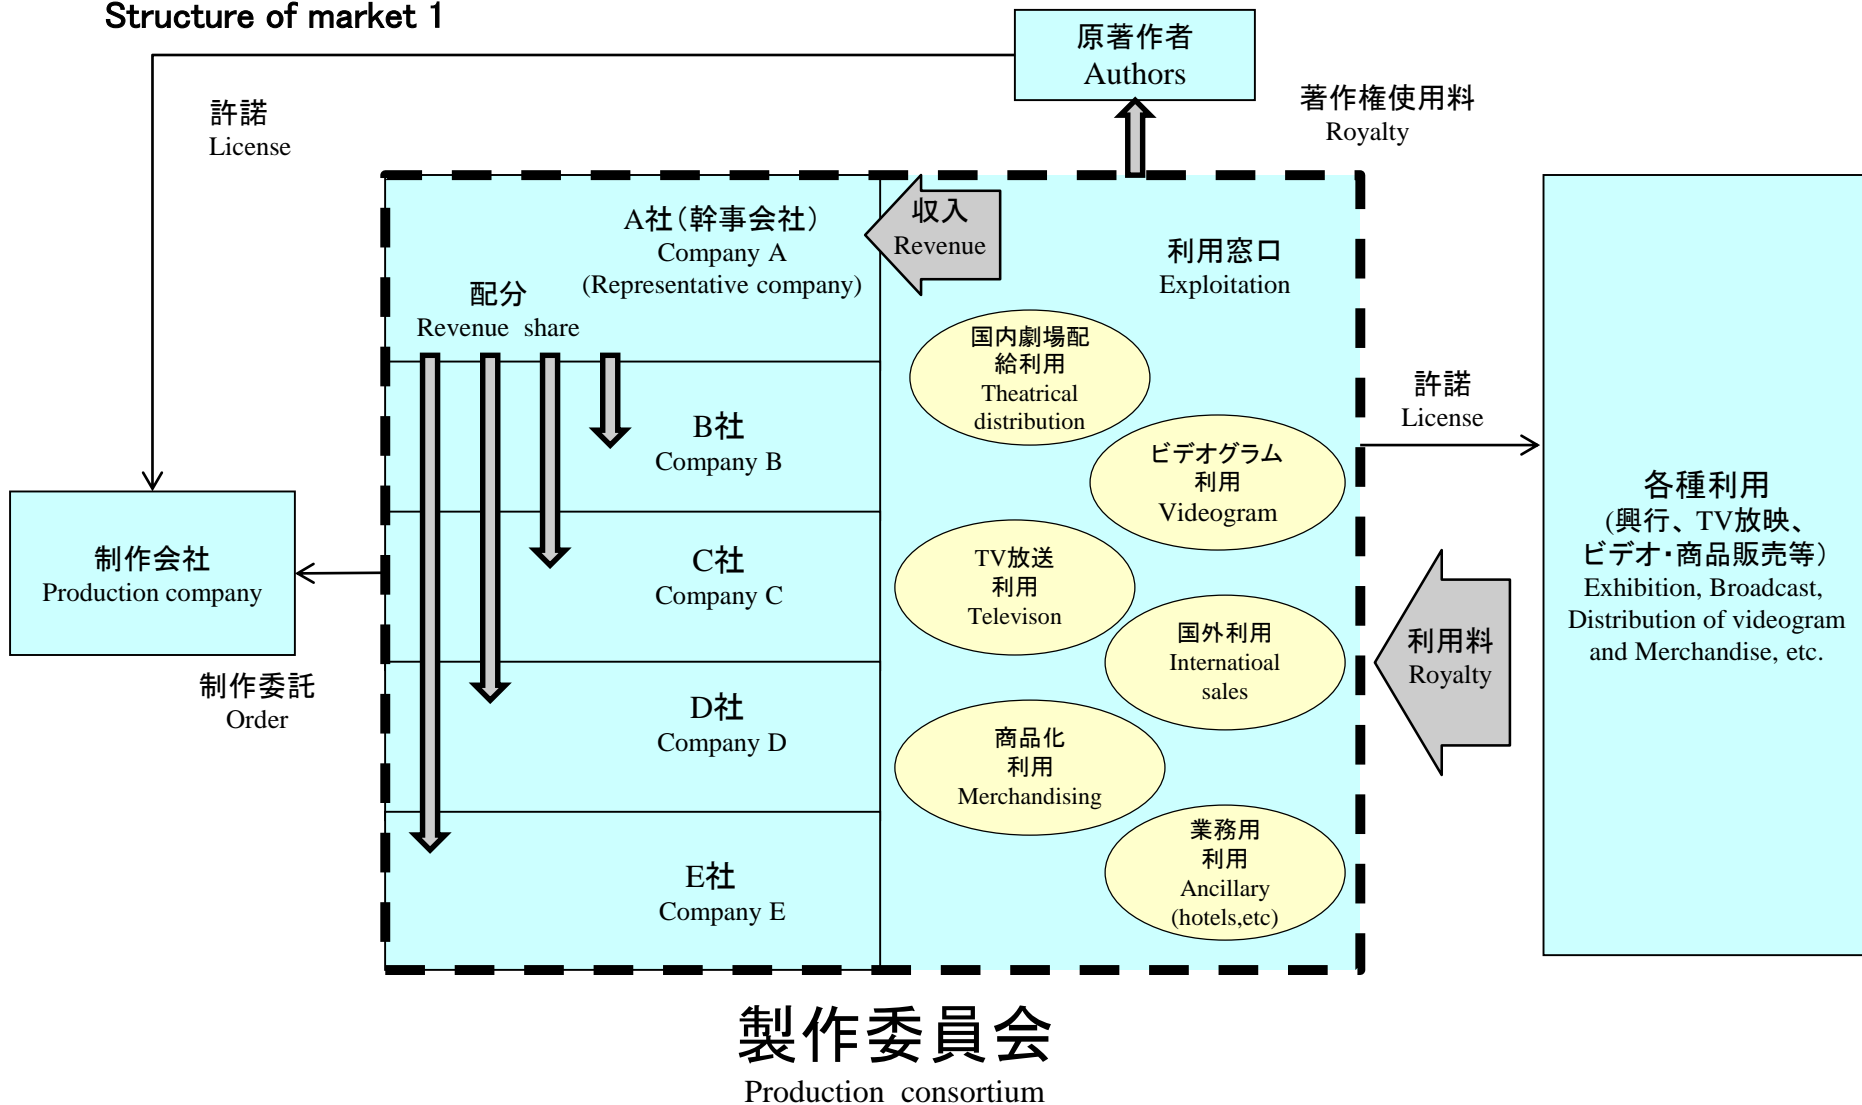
Structure of market 1

原著作者
Authors

著作権使用料
Royalty

許諾
License

A社（幹事会社）
Company A
(Representative company)

収入
Revenue

利用窓口
Exploitation

配分
Revenue share

国内劇場配給利用
Theatrical distribution

B社
Company B

ビデオグラム利用
Videogram

許諾
License

各種利用
(興行、TV放映、ビデオ・商品販売等)
Exhibition, Broadcast, Distribution of videogram and Merchandise, etc.

制作会社
Production company

C社
Company C

TV放送利用
Televison

国外利用
Internatioal sales

利用料
Royalty

制作委託
Order

D社
Company D

商品化利用
Merchandising

E社
Company E

業務用利用
Ancillary (hotels,etc)

製作委員会
Production consortium